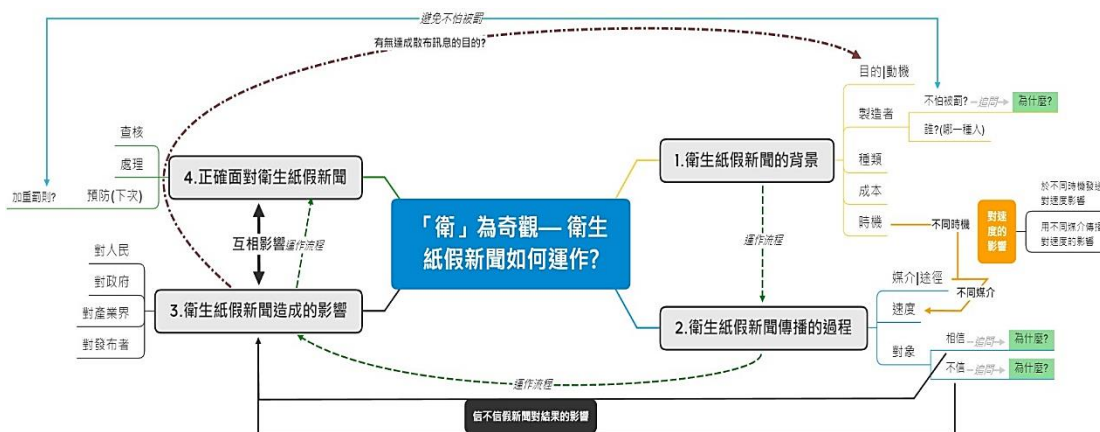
避免不怕被罰

有無達成散布訊息的目的?

目的|動機

不怕被罰? 追問 為什麼?

製造者

誰?(哪一種人)

種類

成本

時機

不同時機

對速度的影響

於不同時機發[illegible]對速度影響

用不同媒介傳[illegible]對速度的影響

「衛」為奇觀— 衛生紙假新聞如何運作?

1.衛生紙假新聞的背景

運作流程

2.衛生紙假新聞傳播的過程

媒介|途徑

不同媒介

速度

對象

相信 追問 為什麼?

不信 追問 為什麼?

4.正確面對衛生紙假新聞

查核

處理

預防(下次)

加重罰則?

互相影響 運作流程

3.衛生紙假新聞造成的影響

對人民

對政府

對產業界

對發布者

運作流程

信不信假新聞對結果的影響